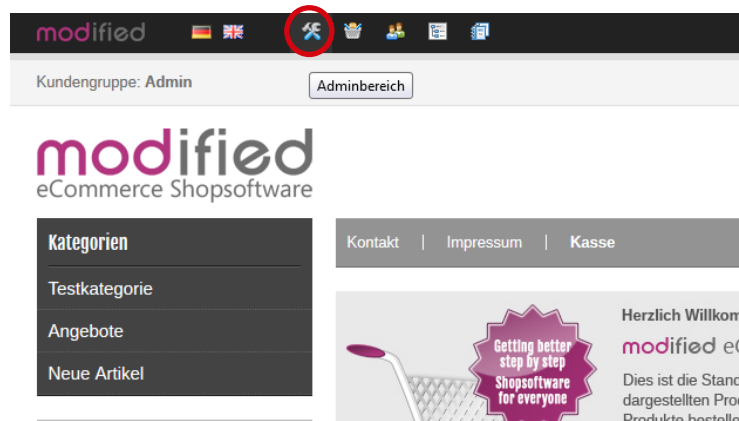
modified

Kundengruppe: Admin

Adminbereich

modified
eCommerce Shopsoftware

Kategorien

Testkategorie

Angebote

Neue Artikel

Kontakt | Impressum | Kasse

Getting better step by step Shopsoftware for everyone

Herzlich Willkom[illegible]

modified e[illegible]

Dies ist die Stand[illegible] dargestellten Pro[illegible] Produkte bestell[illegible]